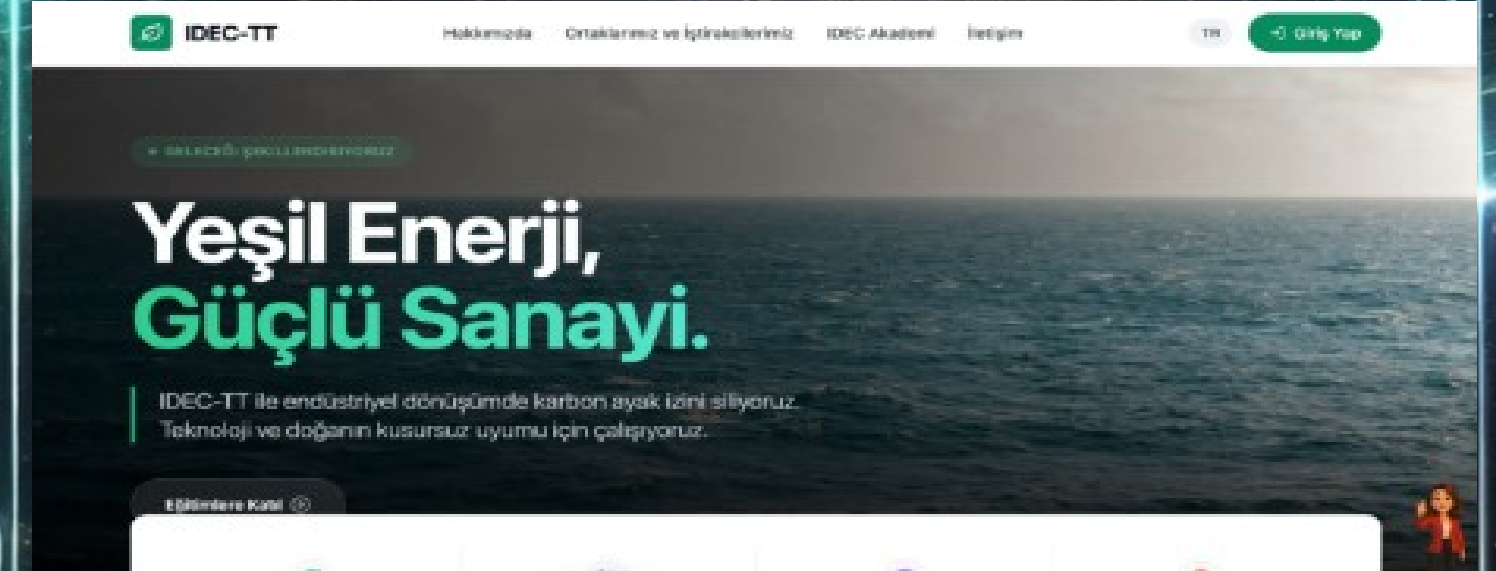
IDEC-TT

Hakkımızda Ortaklarımız ve İştiraklerimiz IDEC Akademi İletişim

TR

Giriş Yap

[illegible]

Yeşil Enerji,
Güçlü Sanayi.

IDEC-TT ile endüstriyel dönüşümde karbon ayak izini siliyoruz. Teknoloji ve doğanın kusursuz uyumu için çalışıyoruz.

Eğitimlere Katıl